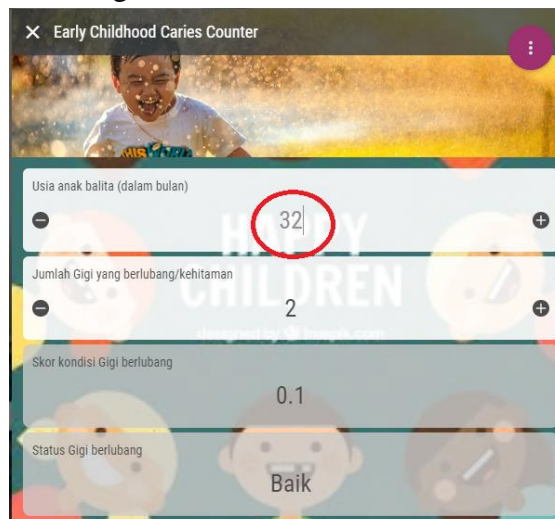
× Early Childhood Caries Counter

Usia anak balita (dalam bulan)

32

HAPPY CHILDREN

Jumlah Gigi yang berlubang/kehitaman

2

designed by freepik.com

Skor kondisi Gigi berlubang

0.1

Status Gigi berlubang

Baik